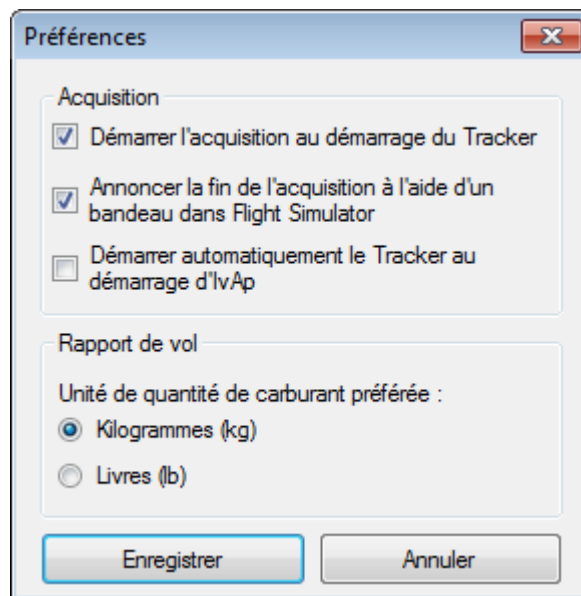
Préférences

Acquisition

Démarrer l'acquisition au démarrage du Tracker

Annoncer la fin de l'acquisition à l'aide d'un bandeau dans Flight Simulator

Démarrer automatiquement le Tracker au démarrage d'IvAp

Rapport de vol

Unité de quantité de carburant préférée :

Kilogrammes (kg)

Livres (lb)

Enregistrer

Annuler